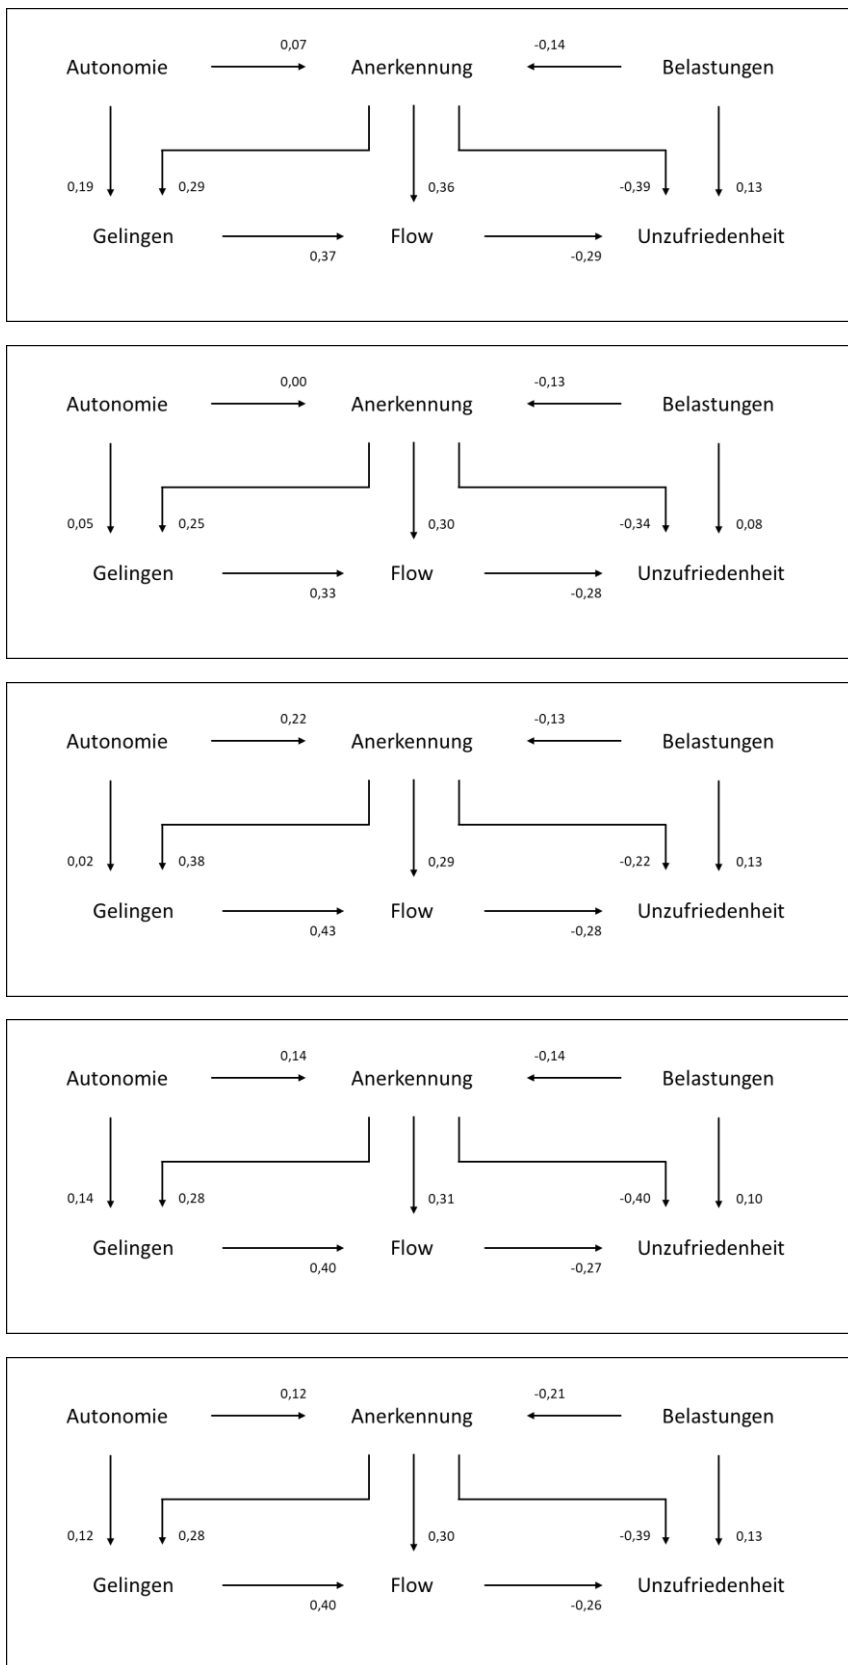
0,07
Autonomie
Anerkennung
-0,14
Belastungen
0,19
0,29
0,36
-0,39
0,13
Gelingen
Flow
Unzufriedenheit
0,37
-0,29

0,00
Autonomie
Anerkennung
-0,13
Belastungen
0,05
0,25
0,30
-0,34
0,08
Gelingen
Flow
Unzufriedenheit
0,33
-0,28

0,22
Autonomie
Anerkennung
-0,13
Belastungen
0,02
0,38
0,29
-0,22
0,13
Gelingen
Flow
Unzufriedenheit
0,43
-0,28

0,14
Autonomie
Anerkennung
-0,14
Belastungen
0,14
0,28
0,31
-0,40
0,10
Gelingen
Flow
Unzufriedenheit
0,40
-0,27

0,12
Autonomie
Anerkennung
-0,21
Belastungen
0,12
0,28
0,30
-0,39
0,13
Gelingen
Flow
Unzufriedenheit
0,40
-0,26